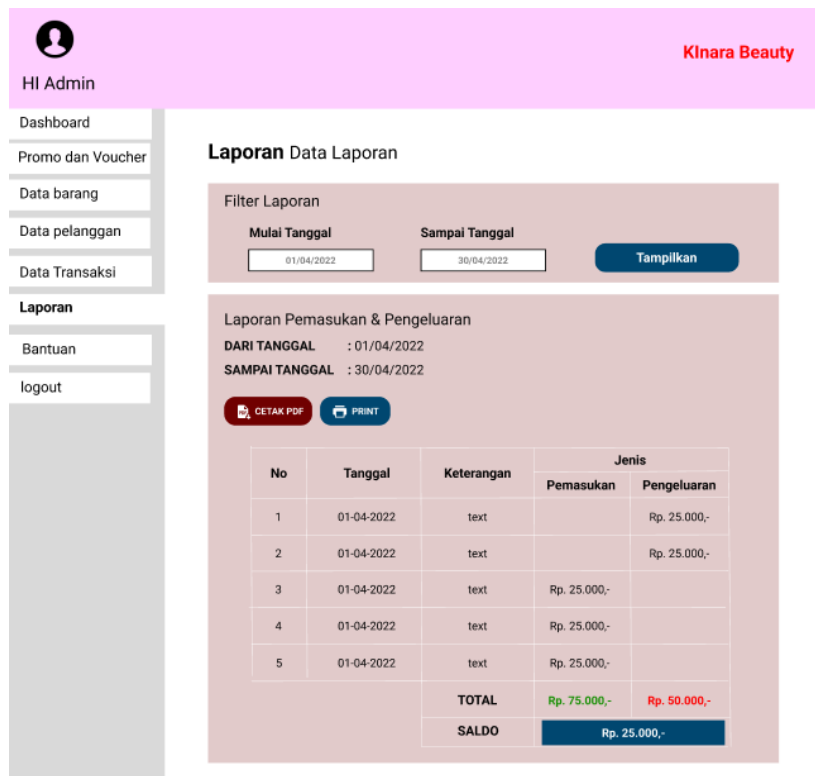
HI Admin

KInara Beauty

Dashboard

Promo dan Voucher

Data barang

Data pelanggan

Data Transaksi

Laporan

Bantuan

logout

**Laporan** Data Laporan

Filter Laporan

Mulai Tanggal
01/04/2022

Sampai Tanggal
30/04/2022

Tampilkan

Laporan Pemasukan & Pengeluaran

DARI TANGGAL : 01/04/2022

SAMPAI TANGGAL : 30/04/2022

CETAK PDF

PRINT

| No | Tanggal | Keterangan | Jenis: Pemasukan | Jenis: Pengeluaran |
|---|---|---|---|---|
| 1 | 01-04-2022 | text | | Rp. 25.000,- |
| 2 | 01-04-2022 | text | | Rp. 25.000,- |
| 3 | 01-04-2022 | text | Rp. 25.000,- | |
| 4 | 01-04-2022 | text | Rp. 25.000,- | |
| 5 | 01-04-2022 | text | Rp. 25.000,- | |
| | | TOTAL | Rp. 75.000,- | Rp. 50.000,- |
| | | SALDO | Rp. 25.000,- | |